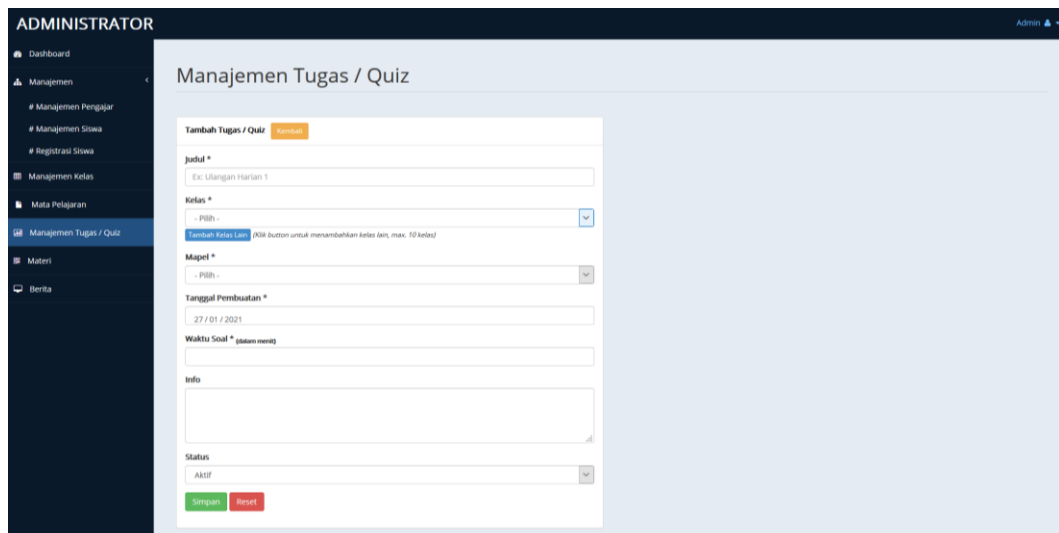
ADMINISTRATOR

Admin

Dashboard

Manajemen

# Manajemen Pengajar

# Manajemen Siswa

# Registrasi Siswa

Manajemen Kelas

Mata Pelajaran

Manajemen Tugas / Quiz

Materi

Berita

Manajemen Tugas / Quiz

Tambah Tugas / Quiz Kembali

Judul *

Ex: Ulangan Harian 1

Kelas *

- Pilih -

Tambah Kelas Lain (Klik button untuk menambahkan kelas lain, max. 10 kelas)

Mapel *

- Pilih -

Tanggal Pembuatan *

27 / 01 / 2021

Waktu Soal * (dalam menit)

Info

Status

Aktif

Simpan Reset